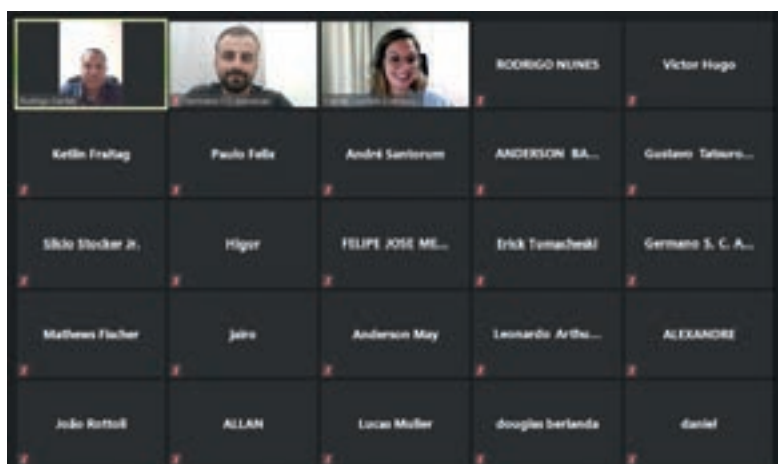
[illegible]
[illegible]
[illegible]
RODRIGO NUNES
Victor Hugo
Ketlin Freitag
Paulo Felix
André Santorum
ANDERSON BA...
Gustavo Taburo...
Silvio Stocker Jr.
Higor
FELIPE JOSE ME...
Erick Tomacheski
Germano S. C. A...
Matheus Fischer
Jairo
Anderson May
Leonardo Arthu...
ALEXANDRE
João Rottoli
ALLAN
Lucas Muller
douglas berlanda
daniel